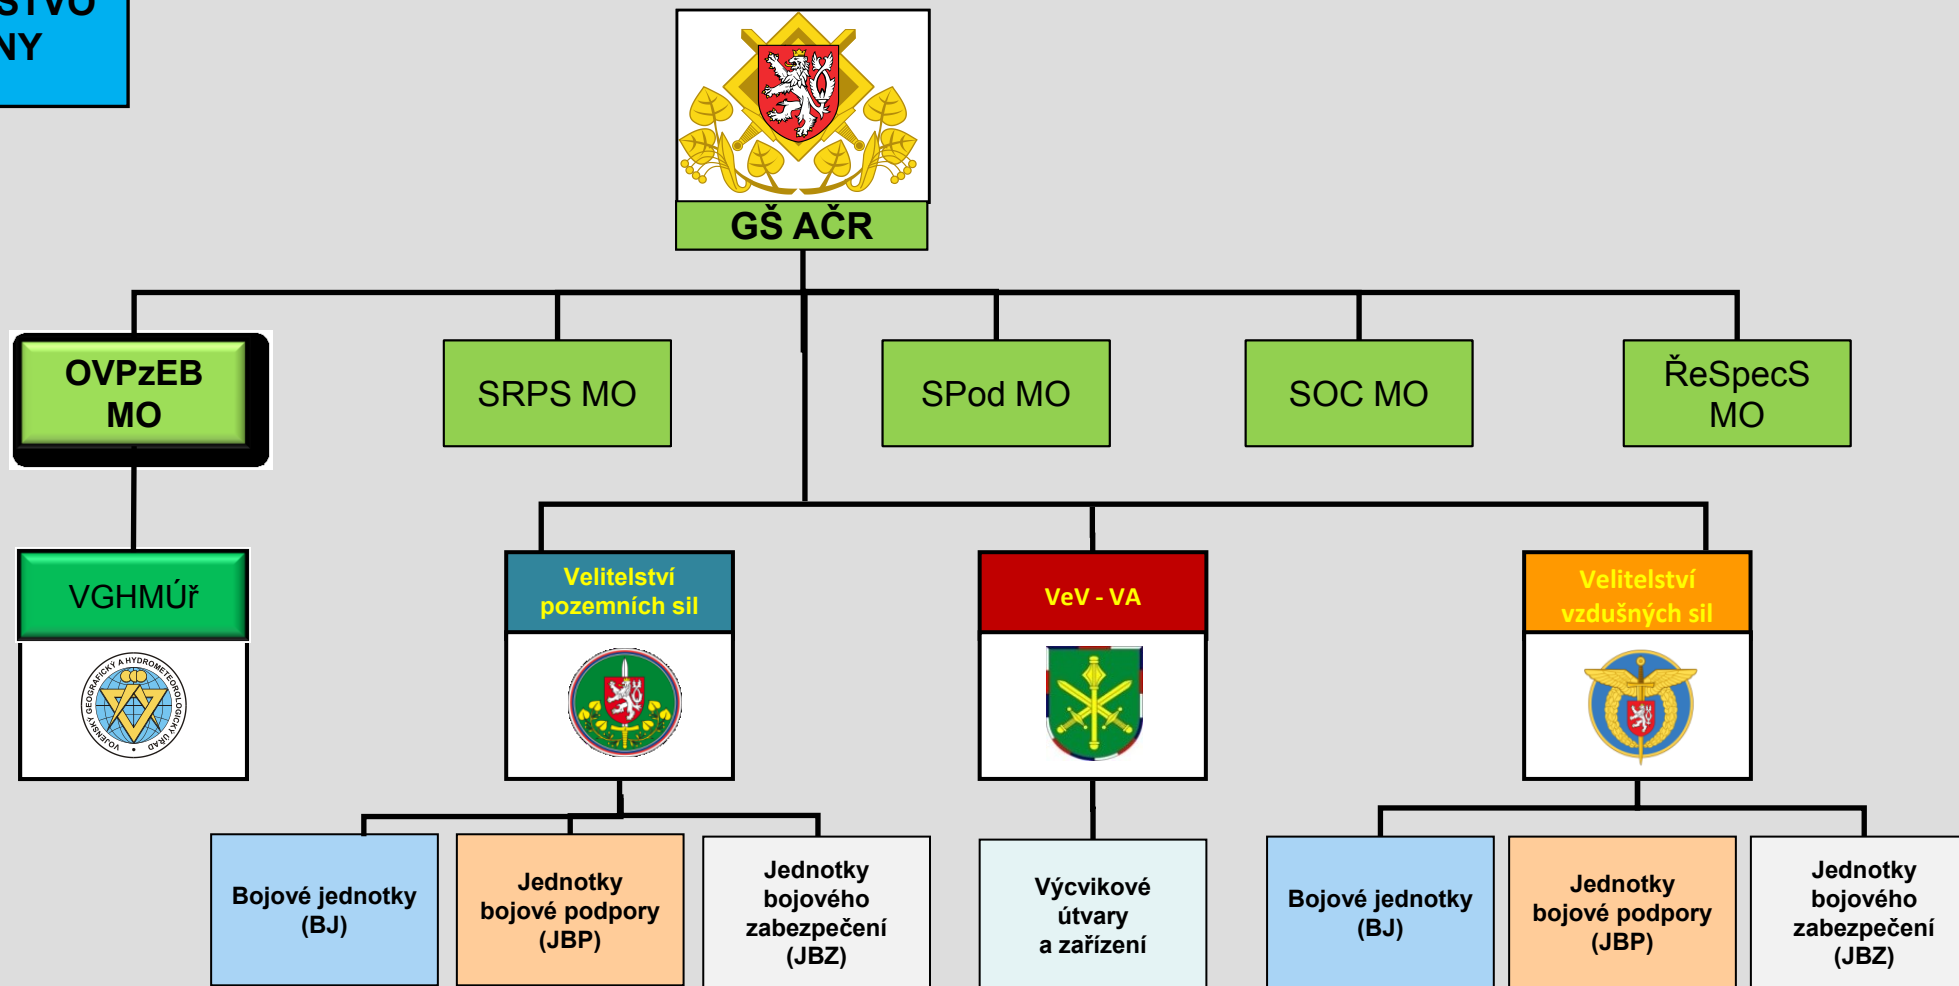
STVO
NY

GŠ AČR

OVPzEB MO

SRPS MO

SPod MO

SOC MO

ŘeSpecS MO

VGHMÚř

VOJENSKÝ GEOGRAFICKÝ A HYDROMETEOROLOGICKÝ ÚŘAD

Velitelství pozemních sil

VeV - VA

Velitelství vzdušných sil

Bojové jednotky (BJ)

Jednotky bojové podpory (JBP)

Jednotky bojového zabezpečení (JBZ)

Výcvikové útvary a zařízení

Bojové jednotky (BJ)

Jednotky bojové podpory (JBP)

Jednotky bojového zabezpečení (JBZ)